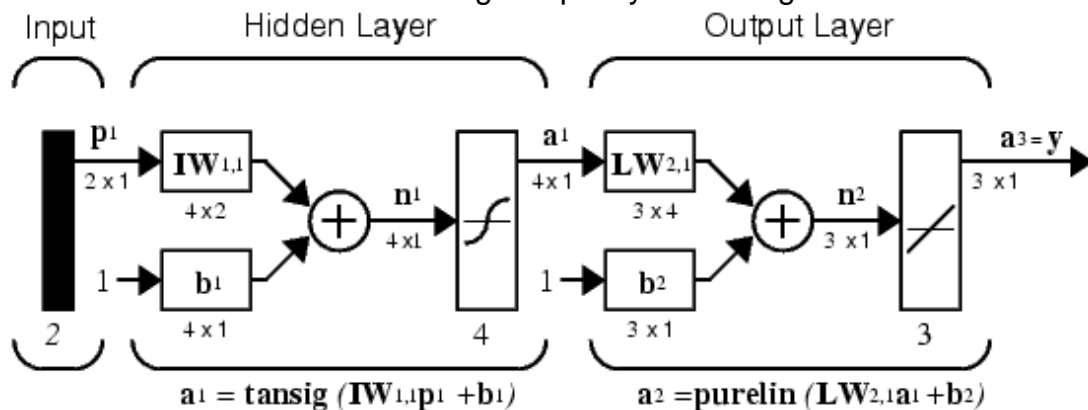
Input

Hidden Layer

Output Layer

$\mathbf{p}^1$

2 x 1

$\mathbf{IW}^{1,1}$

4 x 2

1

$\mathbf{b}^1$

4 x 1

2

$\mathbf{n}^1$

4 x 1

4

$\mathbf{a}^1$

4 x 1

$\mathbf{LW}^{2,1}$

3 x 4

1

$\mathbf{b}^2$

3 x 1

$\mathbf{n}^2$

3 x 1

3

$\mathbf{a}^3 = \mathbf{y}$

3 x 1

$\mathbf{a}^1 = \mathbf{tansig}\ (\mathbf{IW}^{1,1}\mathbf{p}^1 + \mathbf{b}^1)$

$\mathbf{a}^2 = \mathbf{purelin}\ (\mathbf{LW}^{2,1}\mathbf{a}^1 + \mathbf{b}^2)$